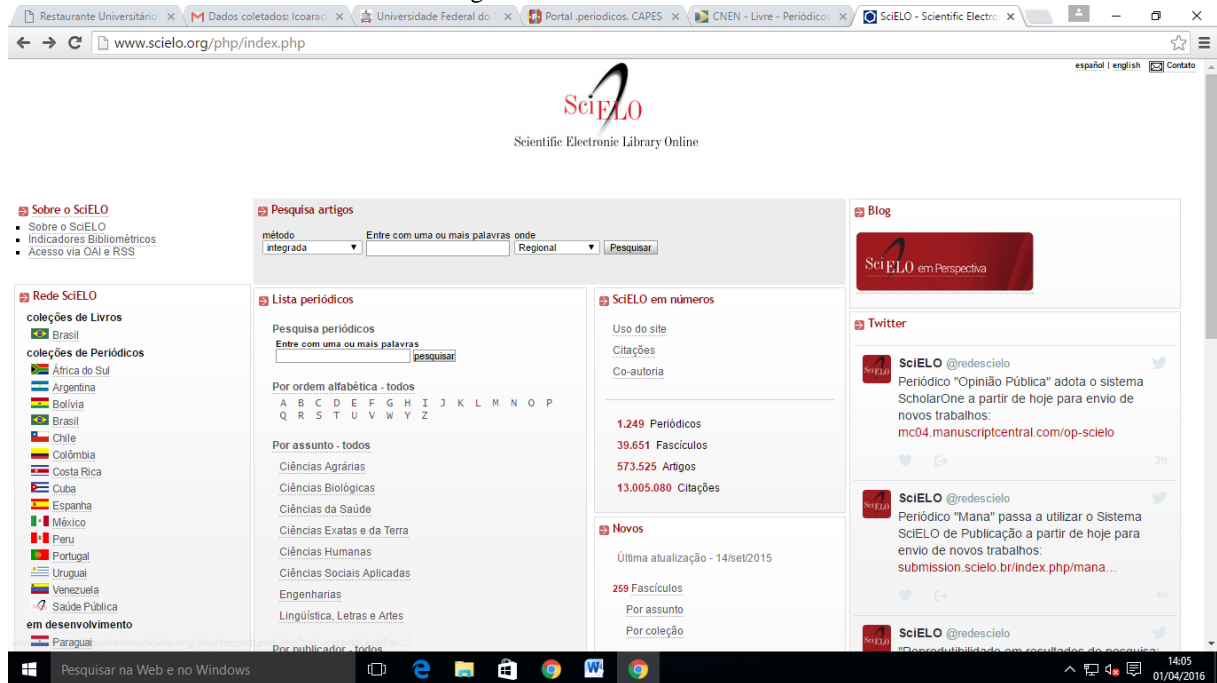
Restaurante Universitário × | Dados coletados: Icoarac × | Universidade Federal do × | Portal .periodicos. CAPES × | CNEN - Livre - Periódicos × | SciELO - Scientific Electro ×

www.scielo.org/php/index.php

español | english | Contato

SciELO

Scientific Electronic Library Online

Sobre o SciELO
- Sobre o SciELO
- Indicadores Bibliométricos
- Acesso via OAI e RSS

Pesquisa artigos
método
integrada
Entre com uma ou mais palavras onde
Regional
Pesquisar

Blog
SciELO em Perspectiva

Rede SciELO
coleções de Livros
Brasil
coleções de Periódicos
África do Sul
Argentina
Bolívia
Brasil
Chile
Colômbia
Costa Rica
Cuba
Espanha
México
Peru
Portugal
Uruguai
Venezuela
Saúde Pública
em desenvolvimento
Paraguai

Lista periódicos
Pesquisa periódicos
Entre com uma ou mais palavras
pesquisar

Por ordem alfabética - todos
A B C D E F G H I J K L M N O P Q R S T U V W Y Z

Por assunto - todos
Ciências Agrárias
Ciências Biológicas
Ciências da Saúde
Ciências Exatas e da Terra
Ciências Humanas
Ciências Sociais Aplicadas
Engenharias
Lingüística, Letras e Artes

Por publicador - todos

SciELO em números
Uso do site
Citações
Co-autoria

1.249 Periódicos
39.651 Fascículos
573.525 Artigos
13.005.080 Citações

Novos
Última atualização - 14/set/2015
259 Fascículos
Por assunto
Por coleção

Twitter
SciELO @redescielo
Periódico "Opinião Pública" adota o sistema ScholarOne a partir de hoje para envio de novos trabalhos:
mc04.manuscriptcentral.com/op-scielo
2h

SciELO @redescielo
Periódico "Mana" passa a utilizar o Sistema SciELO de Publicação a partir de hoje para envio de novos trabalhos:
submission.scielo.br/index.php/mana...
4h

SciELO @redescielo
"Reprodutibilidade em resultados de pesquisa:

Pesquisar na Web e no Windows

14:05
01/04/2016